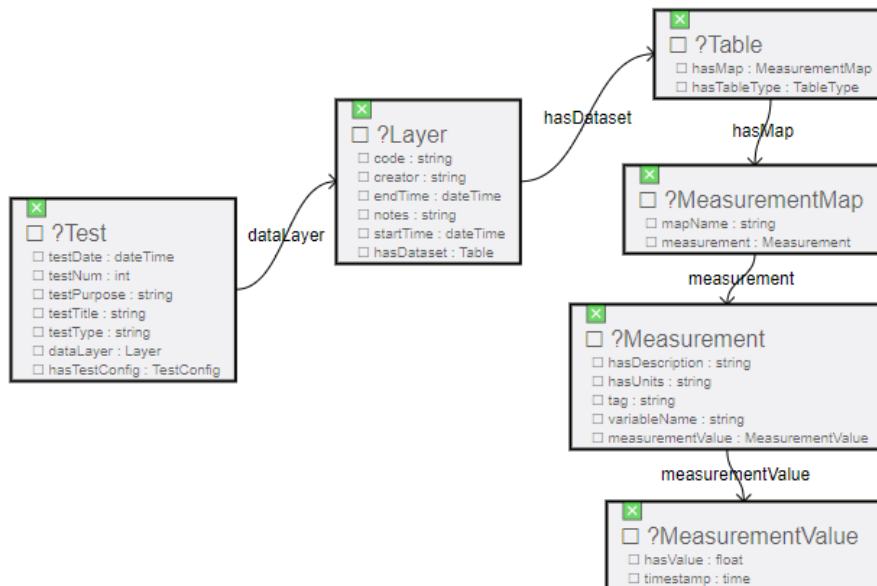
☐ ?Test
☐ testDate : dateTime
☐ testNum : int
☐ testPurpose : string
☐ testTitle : string
☐ testType : string
☐ dataLayer : Layer
☐ hasTestConfig : TestConfig

dataLayer

☐ ?Layer
☐ code : string
☐ creator : string
☐ endTime : dateTime
☐ notes : string
☐ startTime : dateTime
☐ hasDataset : Table

hasDataset

☐ ?Table
☐ hasMap : MeasurementMap
☐ hasTableType : TableType

hasMap

☐ ?MeasurementMap
☐ mapName : string
☐ measurement : Measurement

measurement

☐ ?Measurement
☐ hasDescription : string
☐ hasUnits : string
☐ tag : string
☐ variableName : string
☐ measurementValue : MeasurementValue

measurementValue

☐ ?MeasurementValue
☐ hasValue : float
☐ timestamp : time